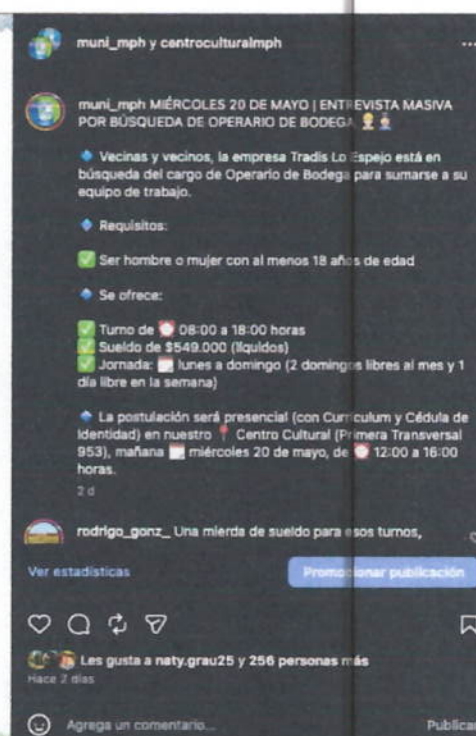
muni_mph y centroculturalmph

muni_mph MIÉRCOLES 20 DE MAYO | ENTREVISTA MASIVA POR BÚSQUEDA DE OPERARIO DE BODEGA

Vecinas y vecinos, la empresa Tradis Lo Espejo está en búsqueda del cargo de Operario de Bodega para sumarse a su equipo de trabajo.

Requisitos:

Ser hombre o mujer con al menos 18 años de edad

Se ofrece:

Turno de 08:00 a 18:00 horas
Sueldo de $549.000 (líquidos)
Jornada: lunes a domingo (2 domingos libres al mes y 1 día libre en la semana)

La postulación será presencial (con Currículum y Cédula de Identidad) en nuestro Centro Cultural (Primera Transversal 953), mañana miércoles 20 de mayo, de 12:00 a 16:00 horas.

2 d

rodrigo_gonz_ Una mierda de sueldo para esos turnos,

Ver estadísticas

Promocionar publicación

Les gusta a naty.grau25 y 256 personas más
Hace 2 días

Agrega un comentario...

Publicar